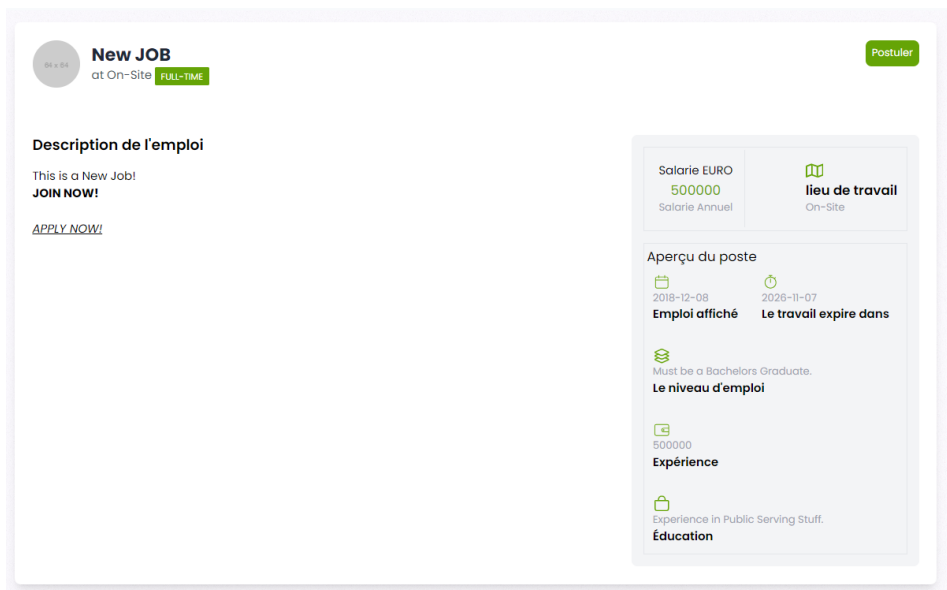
84 x 84

New JOB
at On-Site FULL-TIME

Postuler

Description de l'emploi

This is a New Job!
JOIN NOW!

APPLY NOW!

Salarie EURO
500000
Salarie Annuel

lieu de travail
On-Site

Aperçu du poste

2018-12-08
Emploi affiché

2026-11-07
Le travail expire dans

Must be a Bachelors Graduate.
Le niveau d'emploi

500000
Expérience

Experience in Public Serving Stuff.
Éducation